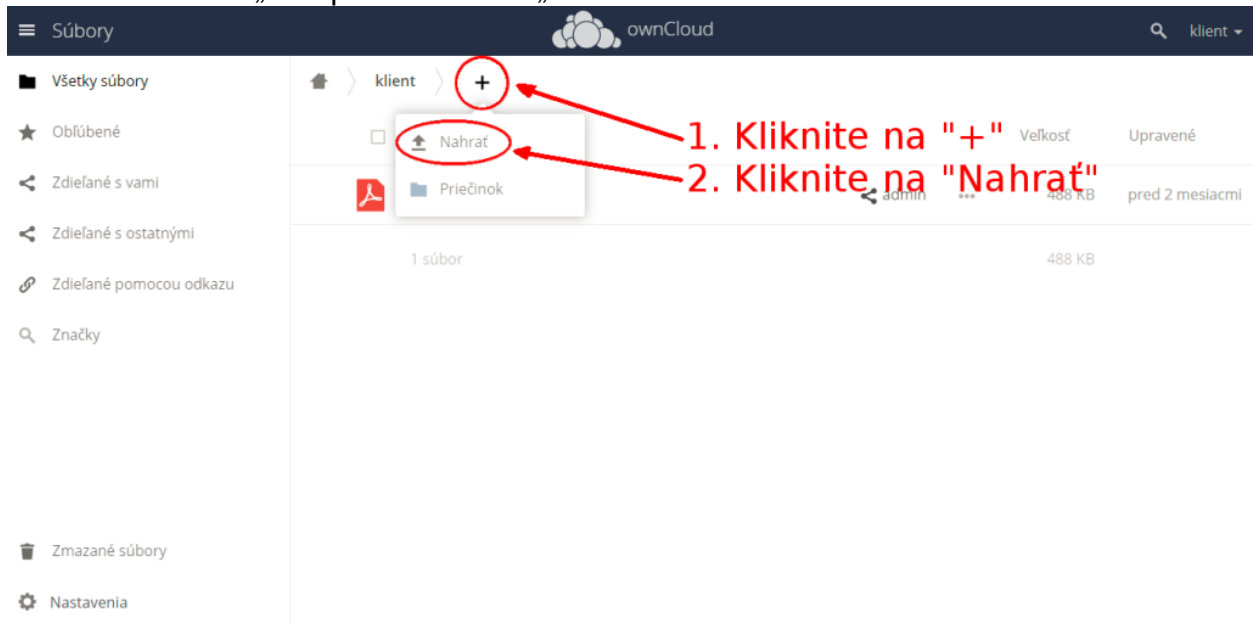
Súbory

ownCloud

klient

Všetky súbory

Obľúbené

Zdieľané s vami

Zdieľané s ostatnými

Zdieľané pomocou odkazu

Značky

Zmazané súbory

Nastavenia

klient

+

Nahrať

Priečinok

1. Kliknite na "+"

2. Kliknite na "Nahrať"

Veľkosť

Upravené

admin

488 KB

pred 2 mesiacmi

1 súbor

488 KB